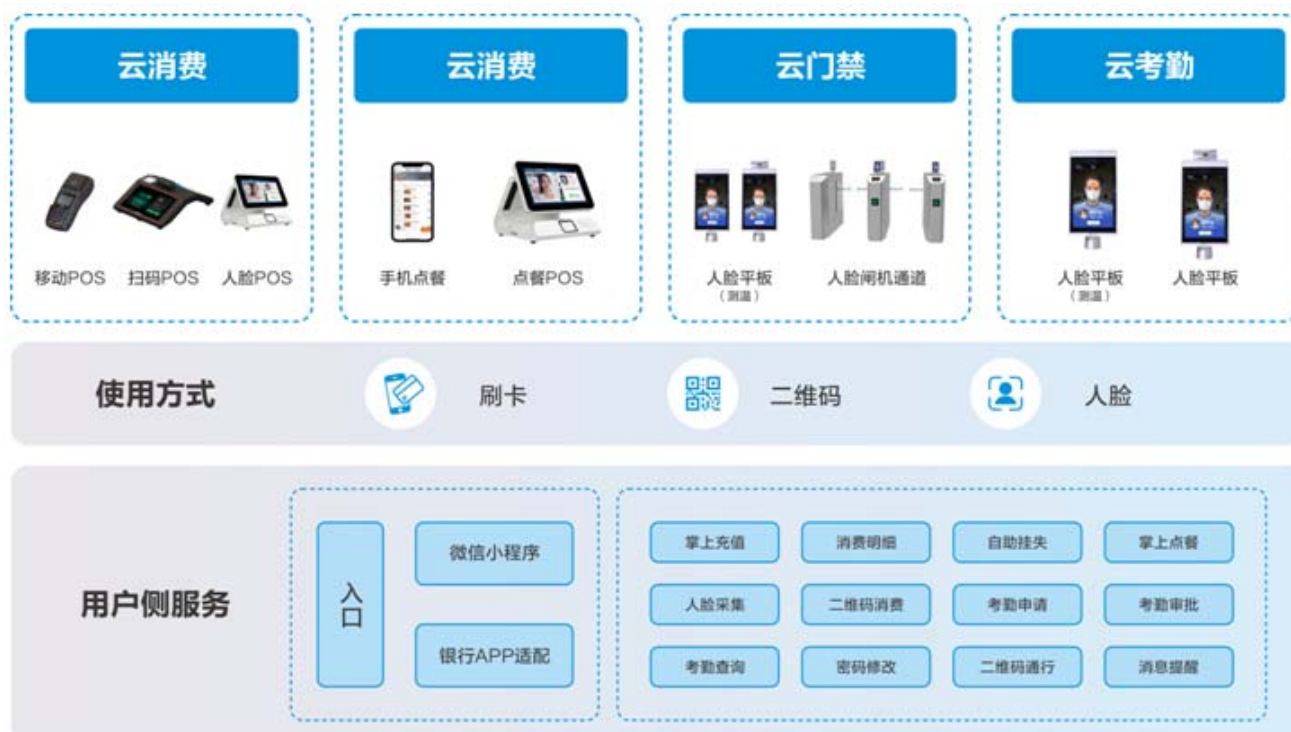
云消费

移动POS 扫码POS 人脸POS

云消费

手机点餐 点餐POS

云门禁

人脸平板
（测温）
人脸闸机通道

云考勤

人脸平板
（测温）
人脸平板

使用方式

刷卡

二维码

人脸

用户侧服务

入口

微信小程序

银行APP适配

掌上充值 消费明细 自助挂失 掌上点餐

人脸采集 二维码消费 考勤申请 考勤审批

考勤查询 密码修改 二维码通行 消息提醒